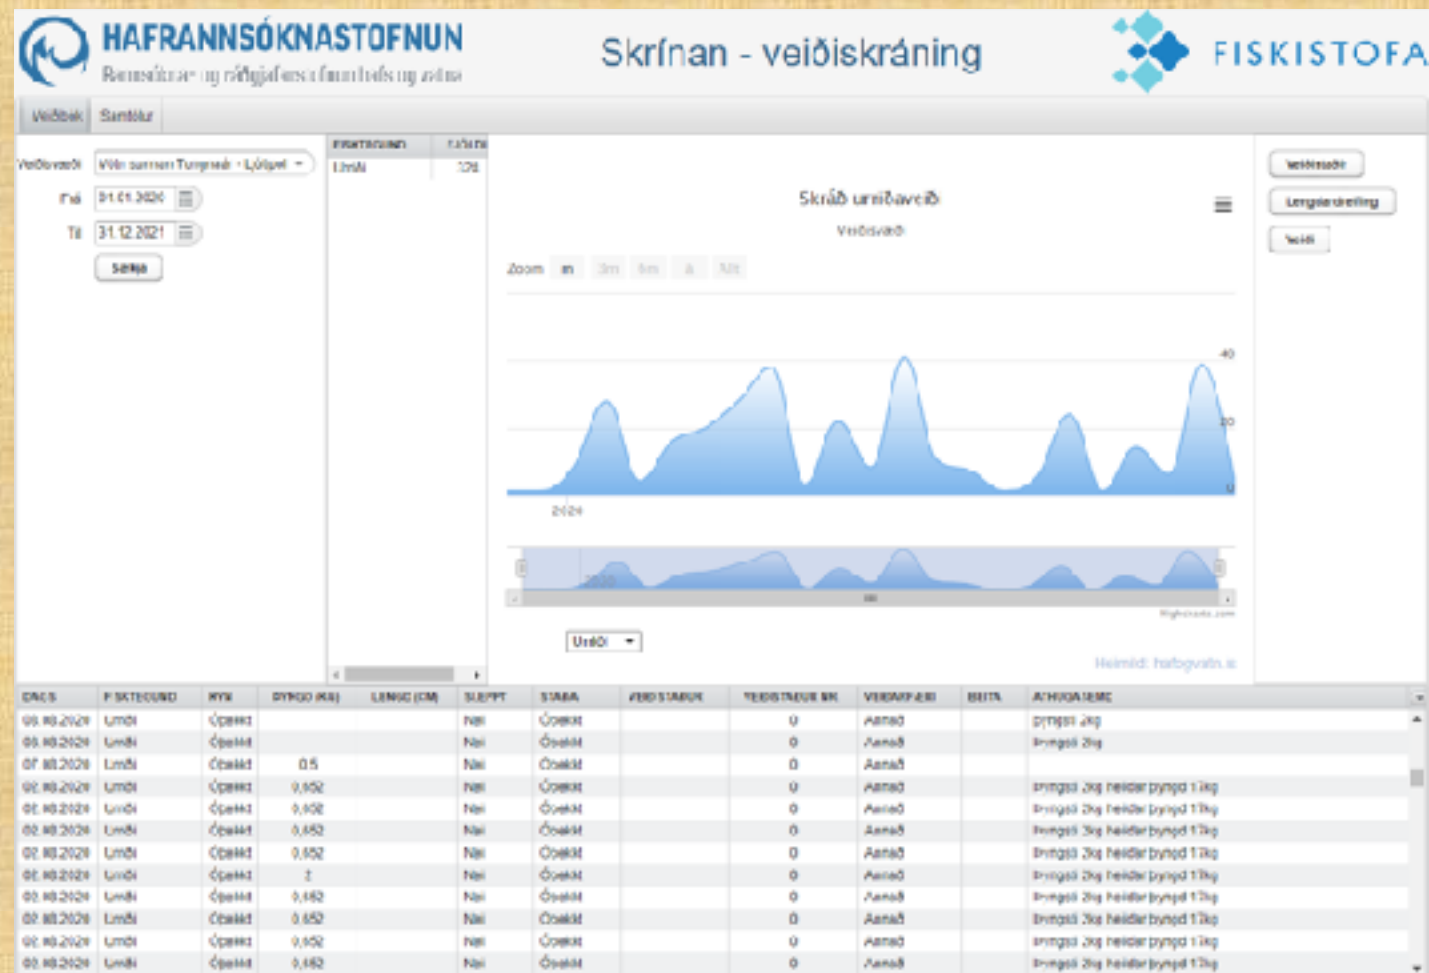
HAFRANNSÓKNASTOFNUN
Rannsókna- og ráðgjafarstofnun hafs og vatna

Skrínan - veiðiskráning

FISKISTOFA

Veiðibók Samtölur

Veiðisvæði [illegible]
Frá 01.01.2020
Til 31.12.2021
Sækja

| FISKTEGUND | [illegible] |
|---|---|
| Urriði | 126 |

Skráð urriðaveiði
Veiðisvæði

Zoom 1m 3m 6m 1y All

40
20
0
2020

Urriði

Heimild: hafogvatn.is

Veiðistaðir
Lengdardreifing
Veiði

| DAGS | FISKTEGUND | KYN | ÞYNGD (KG) | LENGD (CM) | SLEPPT | STAÐA | VEIÐISTAÐUR | VEIÐISTAÐUR NR | VEIÐARFÆRI | BEITA | ATHUGASEMD |
|---|---|---|---|---|---|---|---|---|---|---|---|
| 09.10.2020 | Urriði | Óþekkt | | | Nei | Óþekkt | | 0 | Annað | | þyngd 2kg |
| 09.10.2020 | Urriði | Óþekkt | | | Nei | Óþekkt | | 0 | Annað | | Þyngd 2kg |
| 07.10.2020 | Urriði | Óþekkt | 0.5 | | Nei | Óþekkt | | 0 | Annað | | |
| 02.10.2020 | Urriði | Óþekkt | 0,652 | | Nei | Óþekkt | | 0 | Annað | | Þyngd 2kg heildar þyngd 17kg |
| 02.10.2020 | Urriði | Óþekkt | 0,652 | | Nei | Óþekkt | | 0 | Annað | | Þyngd 2kg heildar þyngd 17kg |
| 02.10.2020 | Urriði | Óþekkt | 0,652 | | Nei | Óþekkt | | 0 | Annað | | Þyngd 2kg heildar þyngd 17kg |
| 02.10.2020 | Urriði | Óþekkt | 0,652 | | Nei | Óþekkt | | 0 | Annað | | Þyngd 2kg heildar þyngd 17kg |
| 02.10.2020 | Urriði | Óþekkt | 2 | | Nei | Óþekkt | | 0 | Annað | | Þyngd 2kg heildar þyngd 17kg |
| 02.10.2020 | Urriði | Óþekkt | 0,652 | | Nei | Óþekkt | | 0 | Annað | | Þyngd 2kg heildar þyngd 17kg |
| 02.10.2020 | Urriði | Óþekkt | 0,652 | | Nei | Óþekkt | | 0 | Annað | | Þyngd 2kg heildar þyngd 17kg |
| 02.10.2020 | Urriði | Óþekkt | 0,652 | | Nei | Óþekkt | | 0 | Annað | | Þyngd 2kg heildar þyngd 17kg |
| 02.10.2020 | Urriði | Óþekkt | 0,652 | | Nei | Óþekkt | | 0 | Annað | | Þyngd 2kg heildar þyngd 17kg |